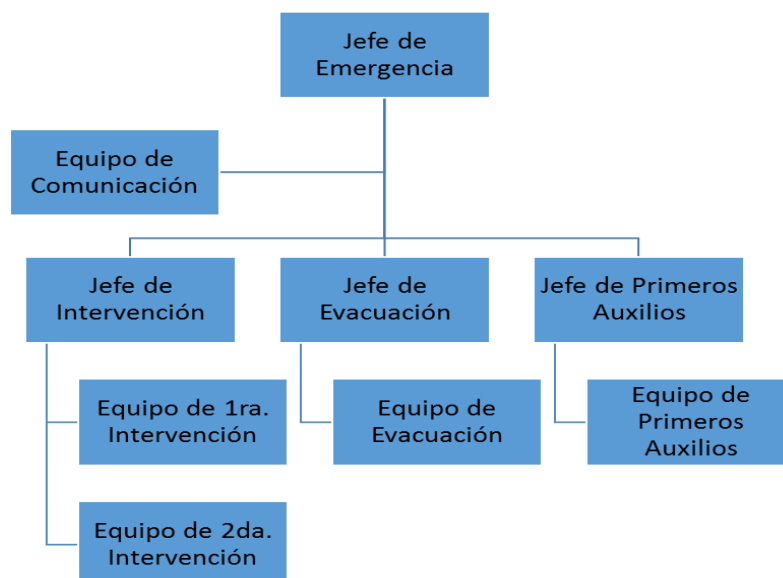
Jefe de Emergencia

Equipo de Comunicación

Jefe de Intervención

Jefe de Evacuación

Jefe de Primeros Auxilios

Equipo de 1ra. Intervención

Equipo de Evacuación

Equipo de Primeros Auxilios

Equipo de 2da. Intervención